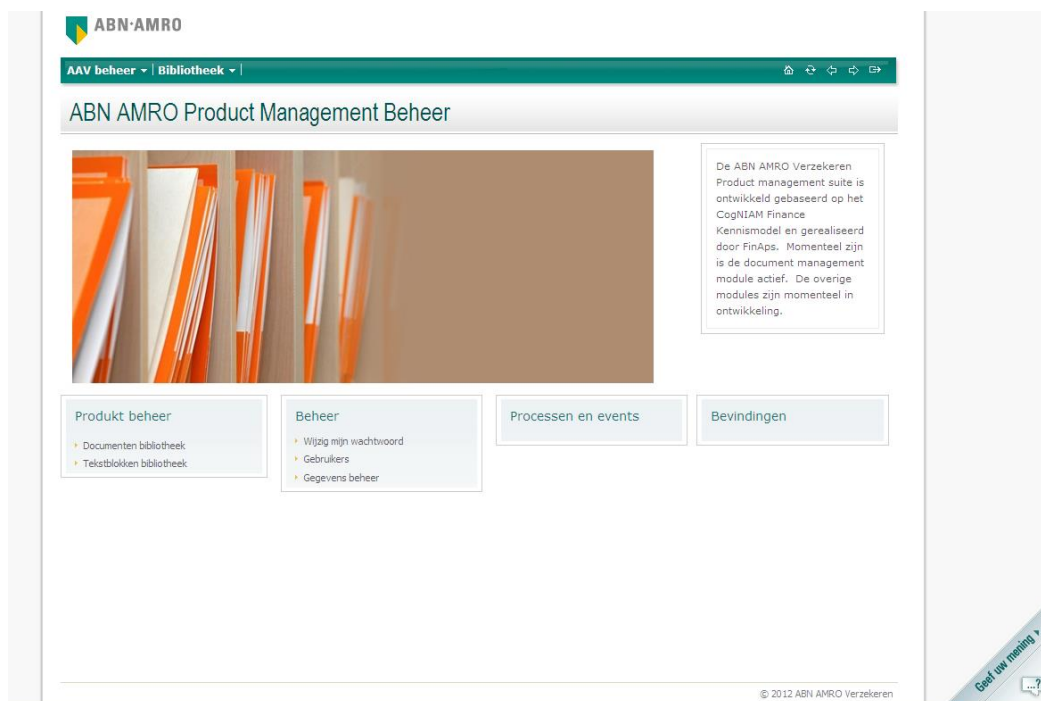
ABN·AMRO

AAV beheer ▾ | Bibliotheek ▾ |

ABN AMRO Product Management Beheer

De ABN AMRO Verzekeren Product management suite is ontwikkeld gebaseerd op het CogNIAM Finance Kennismodel en gerealiseerd door FinAps. Momenteel zijn is de document management module actief. De overige modules zijn momenteel in ontwikkeling.

Produkt beheer
Documenten bibliotheek
Tekstblokken bibliotheek

Beheer
Wijzig mijn wachtwoord
Gebruikers
Gegevens beheer

Processen en events

Bevindingen

© 2012 ABN AMRO Verzekeren

Geef uw mening